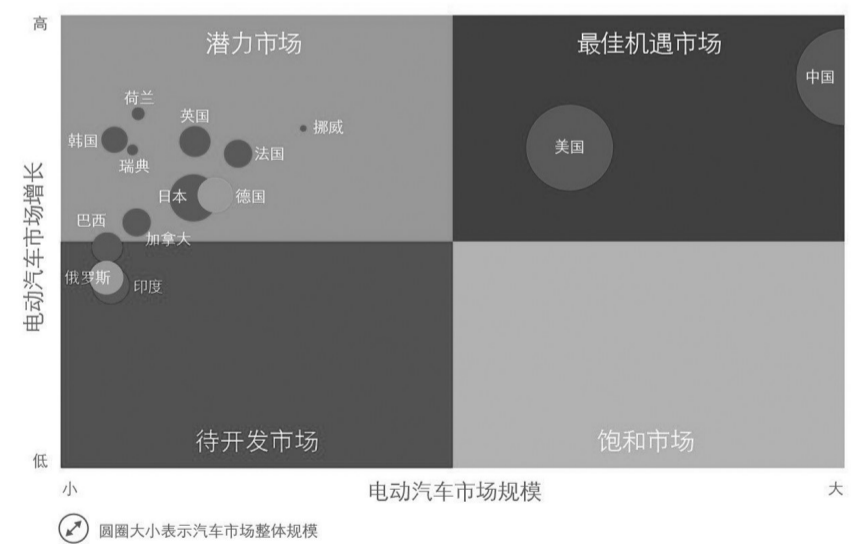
高

潜力市场

最佳机遇市场

荷兰

英国

挪威

韩国

瑞典

法国

日本

德国

巴西

加拿大

俄罗斯

印度

美国

中国

待开发市场

饱和市场

低

电动汽车市场增长

小

电动汽车市场规模

大

圆圈大小表示汽车市场整体规模